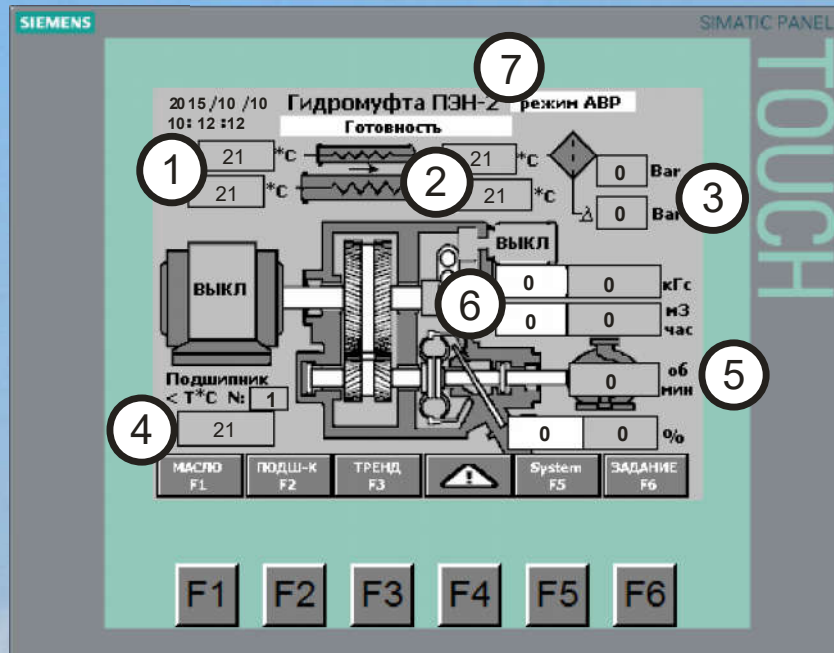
SIEMENS

SIMATIC PANEL

TOUCH

7

2015 /10 /10 Гидромуфта ПЭН-2 режим АВР
10: 12 :12

Готовность

1

21 *С

21 *С

2

21 *С

21 *С

0 Bar

0 Bar

3

ВЫКЛ

ВЫКЛ

0 0 кГс

6

0 0 м3 час

0 об мин

5

Подшипник
< Т*С N: 1

4

21

0 0 %

МАСЛО F1

ПОДШ-К F2

ТРЕНД F3

System F5

ЗАДАНИЕ F6

F1 F2 F3 F4 F5 F6